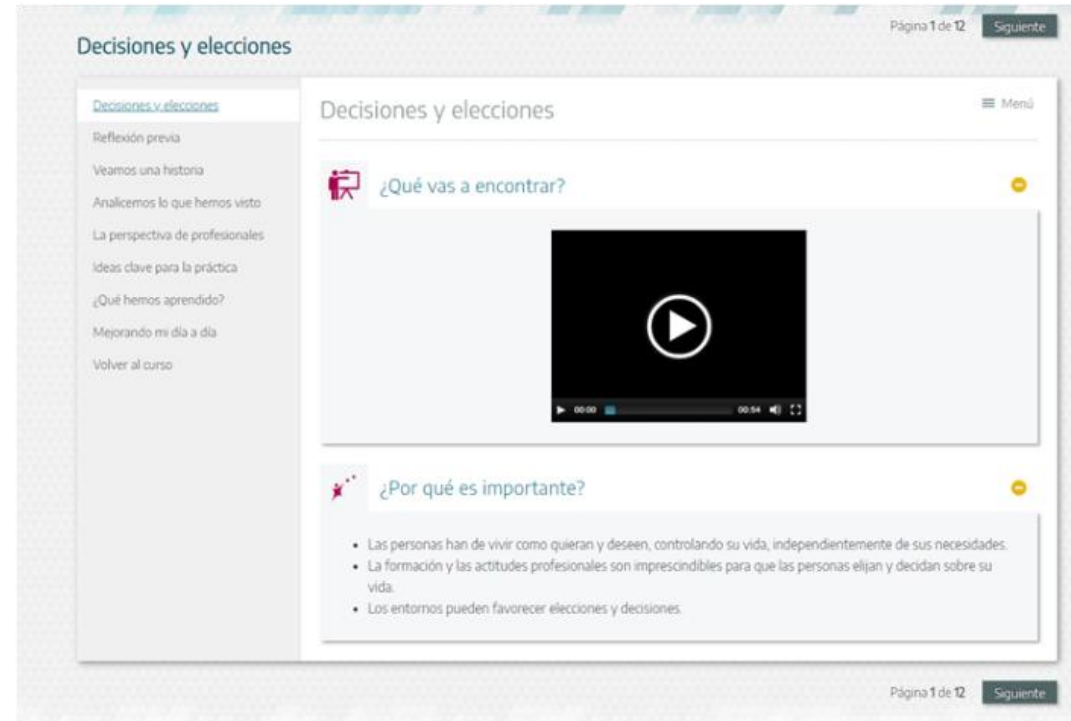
Página 1 de 12 Siguiente

Decisiones y elecciones

Decisiones y elecciones
Reflexión previa
Veamos una historia
Analicemos lo que hemos visto
La perspectiva de profesionales
Ideas clave para la práctica
¿Qué hemos aprendido?
Mejorando mi día a día
Volver al curso

Decisiones y elecciones

≡ Menú

¿Qué vas a encontrar?

00:00 00:54

¿Por qué es importante?

- Las personas han de vivir como quieran y deseen, controlando su vida, independientemente de sus necesidades.
- La formación y las actitudes profesionales son imprescindibles para que las personas elijan y decidan sobre su vida.
- Los entornos pueden favorecer elecciones y decisiones.

Página 1 de 12 Siguiente